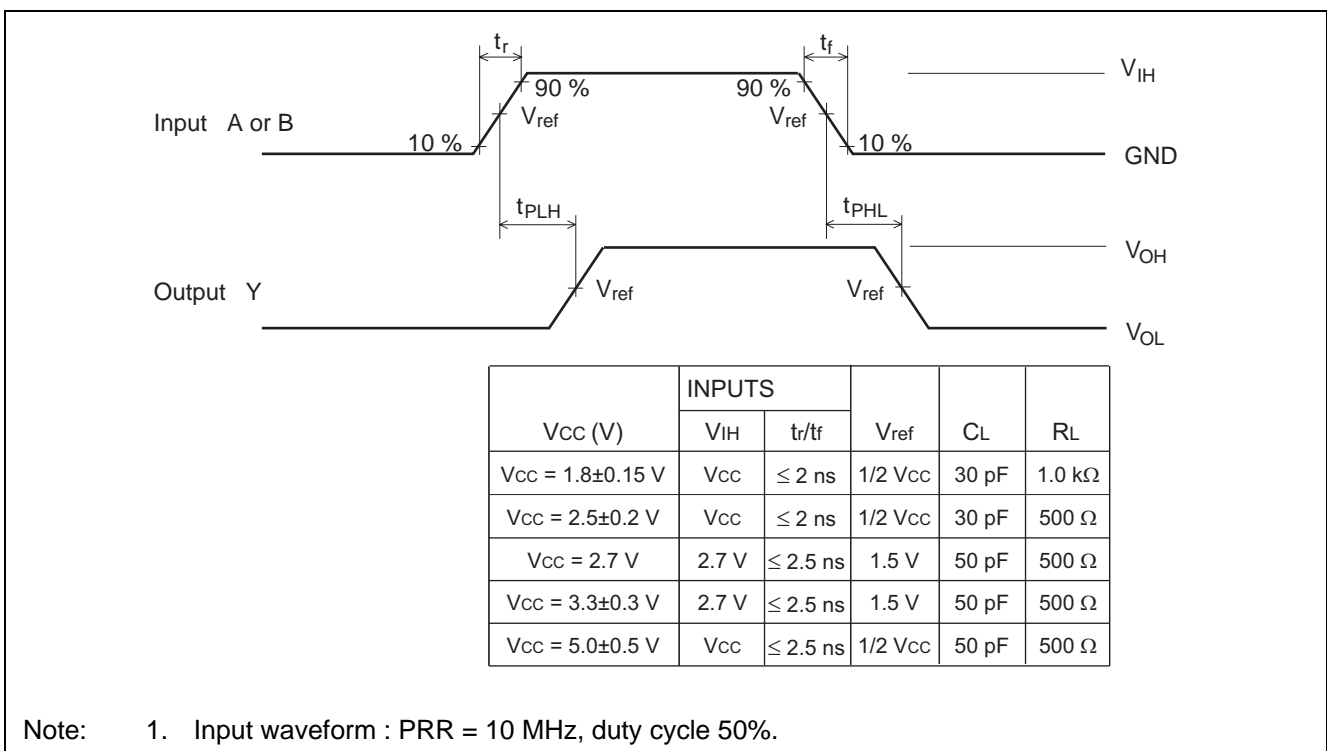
$t_r$

$t_f$

90 %

90 %

$V_{IH}$

Input A or B

$V_{ref}$

$V_{ref}$

10 %

10 %

GND

$t_{PLH}$

$t_{PHL}$

$V_{OH}$

Output Y

$V_{ref}$

$V_{ref}$

$V_{OL}$

| | INPUTS | | | | |
|---|---|---|---|---|---|
| VCC (V) | VIH | tr/tf | Vref | CL | RL |
| VCC = 1.8±0.15 V | VCC | ≤ 2 ns | 1/2 VCC | 30 pF | 1.0 kΩ |
| VCC = 2.5±0.2 V | VCC | ≤ 2 ns | 1/2 VCC | 30 pF | 500 Ω |
| VCC = 2.7 V | 2.7 V | ≤ 2.5 ns | 1.5 V | 50 pF | 500 Ω |
| VCC = 3.3±0.3 V | 2.7 V | ≤ 2.5 ns | 1.5 V | 50 pF | 500 Ω |
| VCC = 5.0±0.5 V | VCC | ≤ 2.5 ns | 1/2 VCC | 50 pF | 500 Ω |

Note: 1. Input waveform : PRR = 10 MHz, duty cycle 50%.